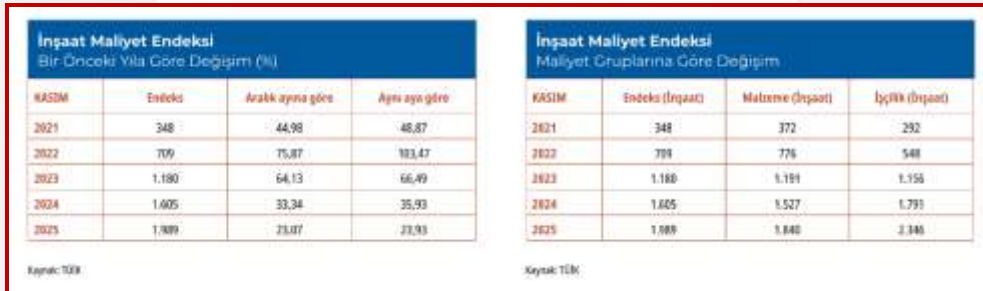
İnşaat Maliyet Endeksi
Bir Önceki Yıla Göre Değişim (%)

| KASIM | Endeks | Aralık ayına göre | Aynı aya göre |
|---|---|---|---|
| 2021 | 348 | 44,98 | 48,87 |
| 2022 | 709 | 75,87 | 103,47 |
| 2023 | 1.180 | 64,13 | 66,49 |
| 2024 | 1.605 | 33,34 | 35,93 |
| 2025 | 1.989 | 23,07 | 23,93 |

Kaynak: TÜİK

İnşaat Maliyet Endeksi
Maliyet Gruplarına Göre Değişim

| KASIM | Endeks (İnşaat) | Malzeme (İnşaat) | İşçilik (İnşaat) |
|---|---|---|---|
| 2021 | 348 | 372 | 292 |
| 2022 | 709 | 776 | 548 |
| 2023 | 1.180 | 1.191 | 1.156 |
| 2024 | 1.605 | 1.527 | 1.791 |
| 2025 | 1.989 | 1.840 | 2.346 |

Kaynak: TÜİK